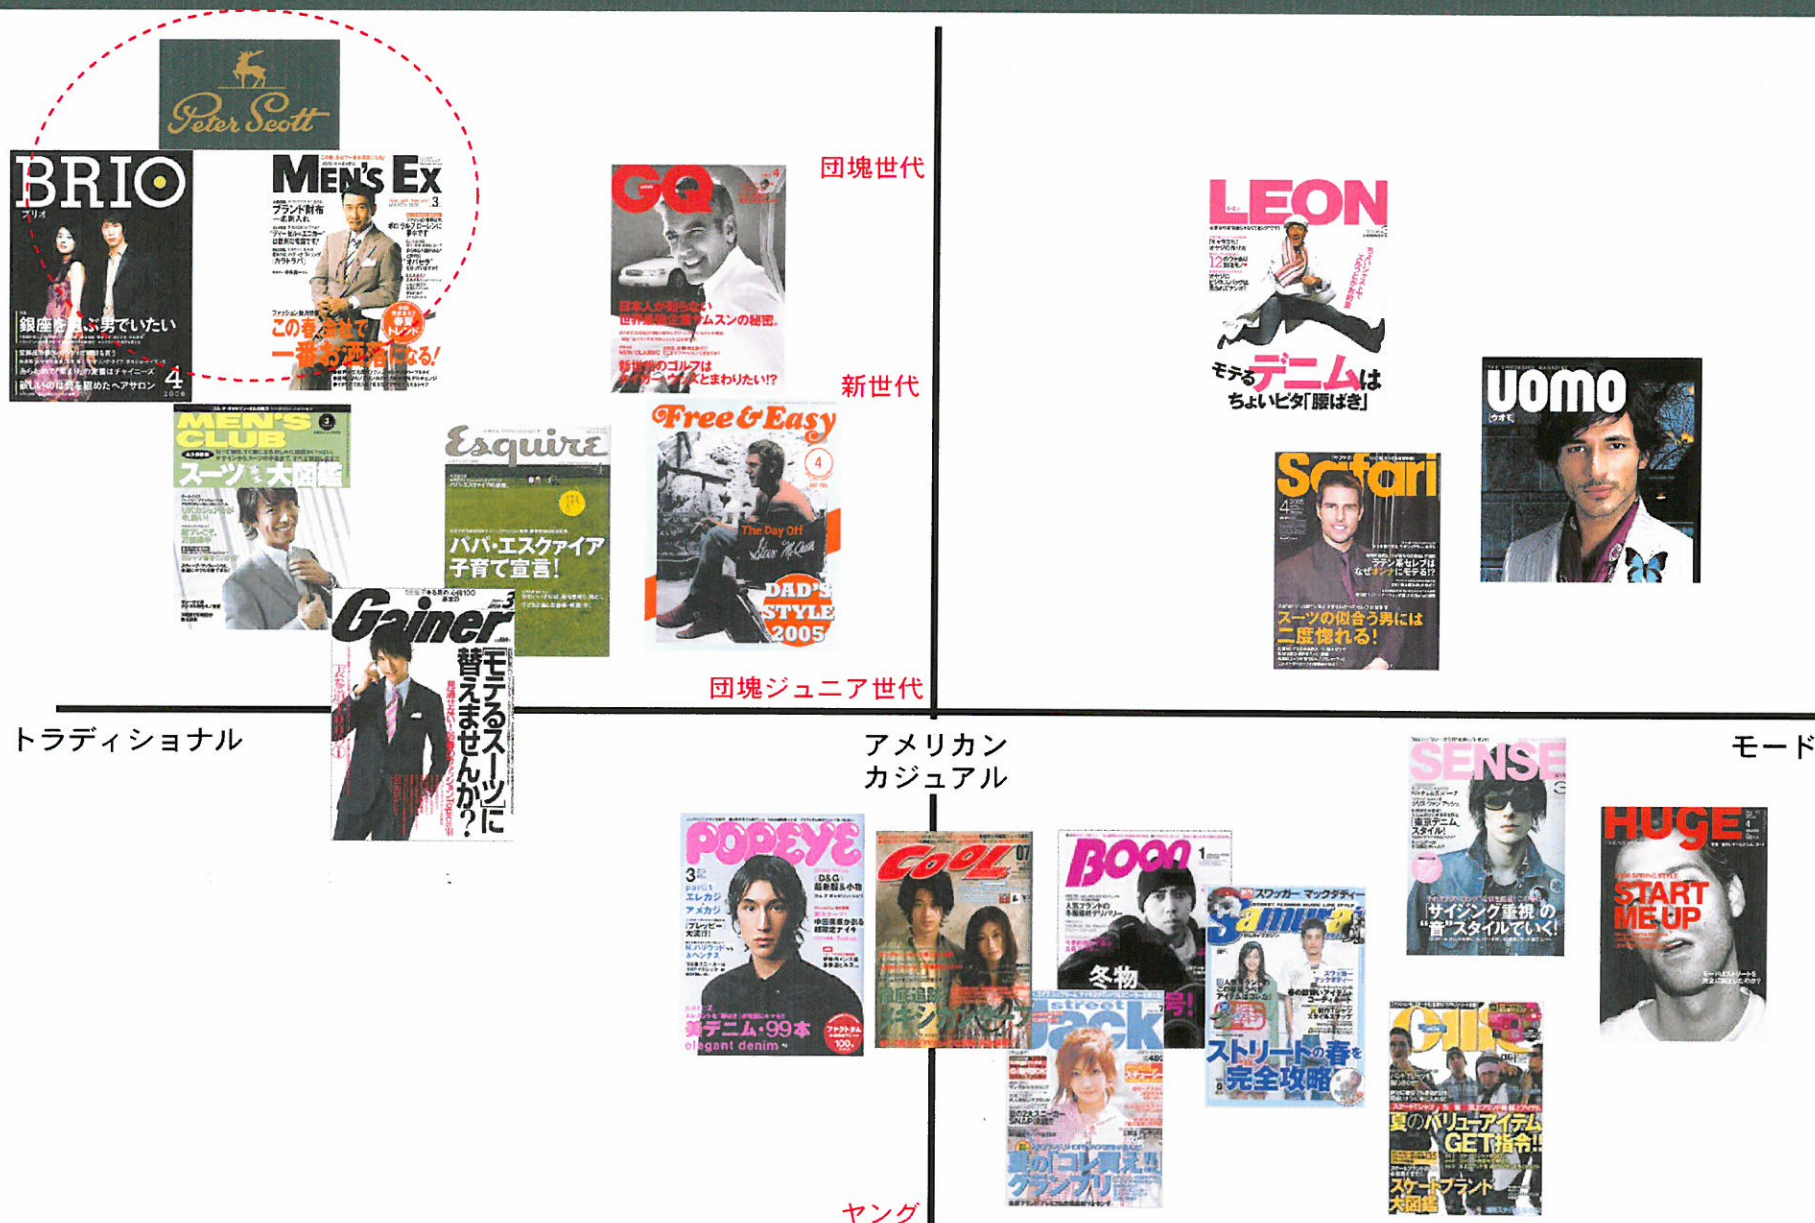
Peter Scott

BRIO
ブリオ
銀座を遊ぶ男でいたい
4

MEN'S EX
ブランド財布
この春、会社で一番お洒落になる!

GQ
日本人が知らない
ゴルフは

団塊世代

新世代

LEON
モテるデニムは ちょいピタ「腰ばき」

uomo

MEN'S CLUB
スーツを大図鑑

Esquire
パパ・エスクァイア 子育て宣言!

Free & Easy
4
The Day Off
DAD'S STYLE 2005

Safari
スーツの似合う男には二度惚れる!

Gainer
「モテるスーツ」に替えませんか!?

団塊ジュニア世代

トラディショナル

アメリカン
カジュアル

モード

SENSE
「サイジング重視」の"音"スタイルでいく!

HUGE
START ME UP

POPEYE
3
美デニム・99本
elegant denim

COOL

Boon
冬物

Samurai
ストリートの春を完全攻略

street Jack
春の「コレ買え!!」グランプリ

Ollie
夏のバリューアイテムGET指令!!
スケートブランド大図鑑

ヤング